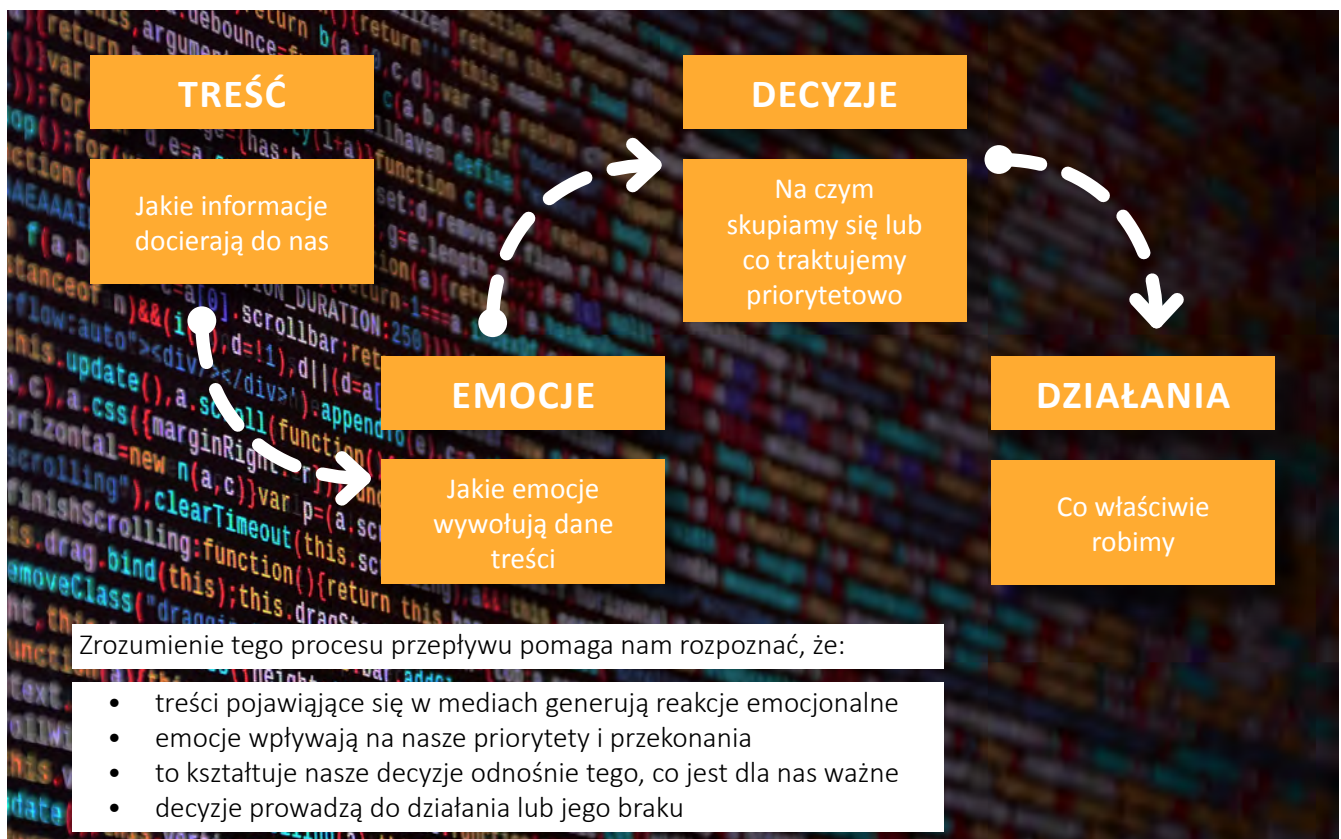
TREŚĆ

Jakie informacje docierają do nas

EMOCJE

Jakie emocje wywołują dane treści

DECYZJE

Na czym skupiamy się lub co traktujemy priorytetowo

DZIAŁANIA

Co właściwie robimy

Zrozumienie tego procesu przepływu pomaga nam rozpoznać, że:

- treści pojawiające się w mediach generują reakcje emocjonalne
- emocje wpływają na nasze priorytety i przekonania
- to kształtuje nasze decyzje odnośnie tego, co jest dla nas ważne
- decyzje prowadzą do działania lub jego braku